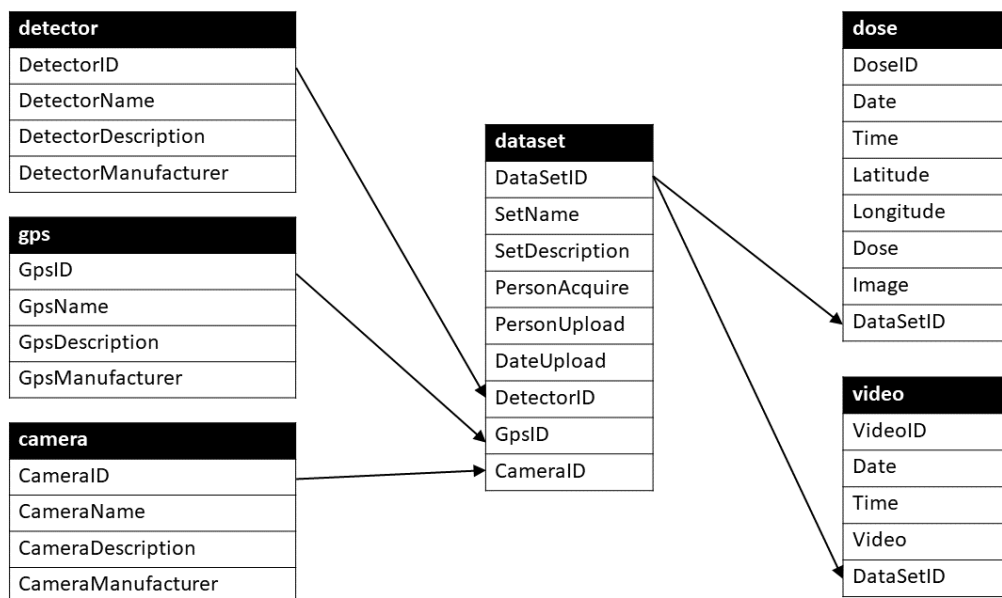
| detector |
|---|
| DetectorID |
| DetectorName |
| DetectorDescription |
| DetectorManufacturer |

| gps |
|---|
| GpsID |
| GpsName |
| GpsDescription |
| GpsManufacturer |

| camera |
|---|
| CameraID |
| CameraName |
| CameraDescription |
| CameraManufacturer |

| dataset |
|---|
| DataSetID |
| SetName |
| SetDescription |
| PersonAcquire |
| PersonUpload |
| DateUpload |
| DetectorID |
| GpsID |
| CameraID |

| dose |
|---|
| DoseID |
| Date |
| Time |
| Latitude |
| Longitude |
| Dose |
| Image |
| DataSetID |

| video |
|---|
| VideoID |
| Date |
| Time |
| Video |
| DataSetID |